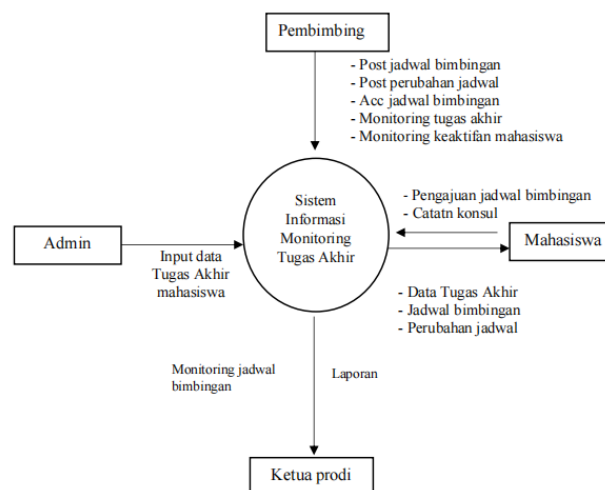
Pembimbing

- Post jadwal bimbingan
- Post perubahan jadwal
- Acc jadwal bimbingan
- Monitoring tugas akhir
- Monitoring keaktifan mahasiswa

Sistem Informasi Monitoring Tugas Akhir

- Pengajuan jadwal bimbingan
- Catatn konsul

Admin

Input data Tugas Akhir mahasiswa

Mahasiswa

- Data Tugas Akhir
- Jadwal bimbingan
- Perubahan jadwal

Monitoring jadwal bimbingan

Laporan

Ketua prodi